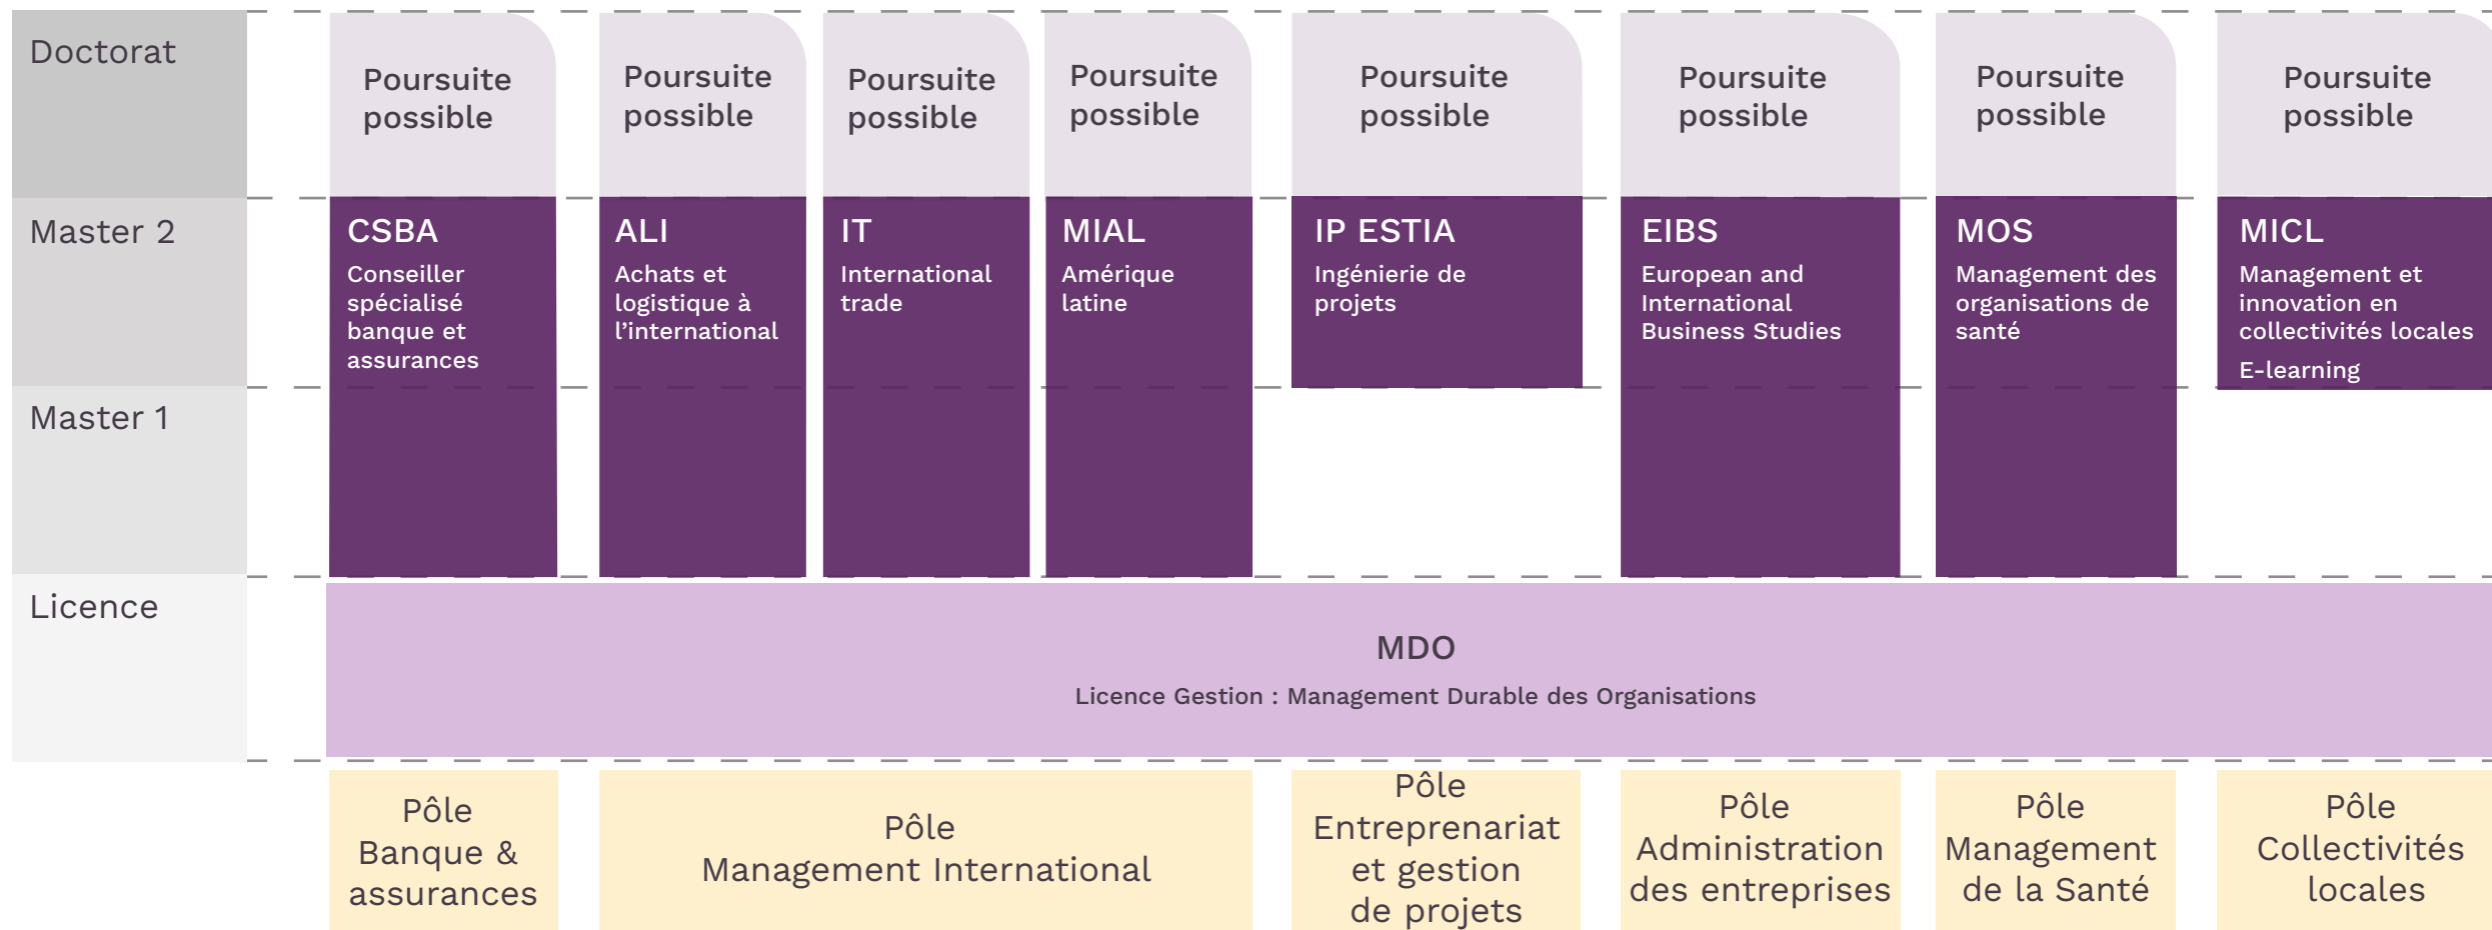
Doctorat

Master 2

Master 1

Licence

Poursuite possible

Poursuite possible

Poursuite possible

Poursuite possible

Poursuite possible

Poursuite possible

Poursuite possible

Poursuite possible

CSBA
Conseiller spécialisé banque et assurances

ALI
Achats et logistique à l'international

IT
International trade

MIAL
Amérique latine

IP ESTIA
Ingénierie de projets

EIBS
European and International Business Studies

MOS
Management des organisations de santé

MICL
Management et innovation en collectivités locales
E-learning

MDO
Licence Gestion : Management Durable des Organisations

Pôle Banque & assurances

Pôle Management International

Pôle Entreprenariat et gestion de projets

Pôle Administration des entreprises

Pôle Management de la Santé

Pôle Collectivités locales